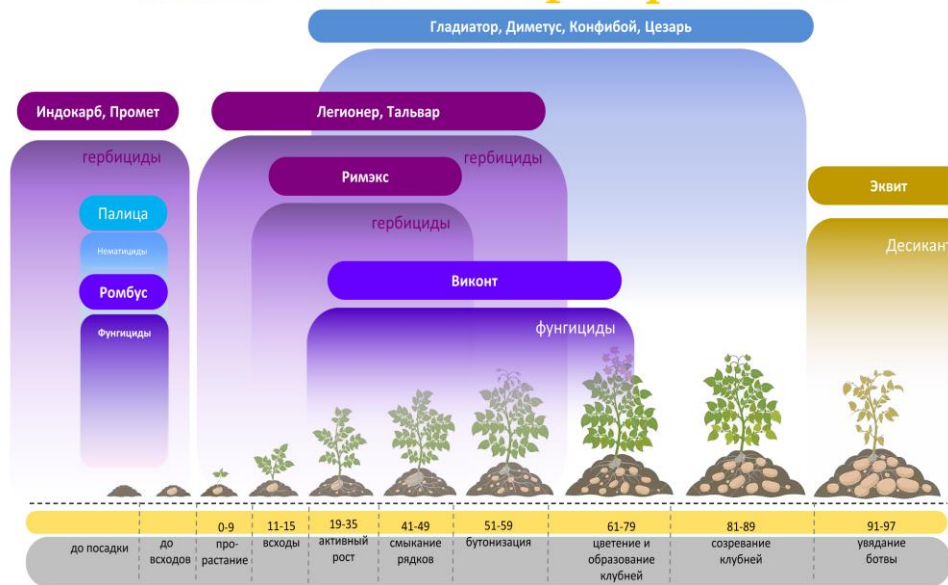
Гладиатор, Диметус, Конфибой, Цезарь

Индокарб, Промет

Легионер, Тальвар

гербициды

гербициды

Римэкс

Палица

гербициды

Нематициды

Ромбус

Виконт

Фунгициды

фунгициды

Эквит

Десикант

| | | 0-9 | 11-15 | 19-35 | 41-49 | 51-59 | 61-79 | 81-89 | 91-97 |
|---|---|---|---|---|---|---|---|---|---|
| до посадки | до всходов | прорастание | всходы | активный рост | смыкание рядков | бутонизация | цветение и образование клубней | созревание клубней | увядание ботвы |